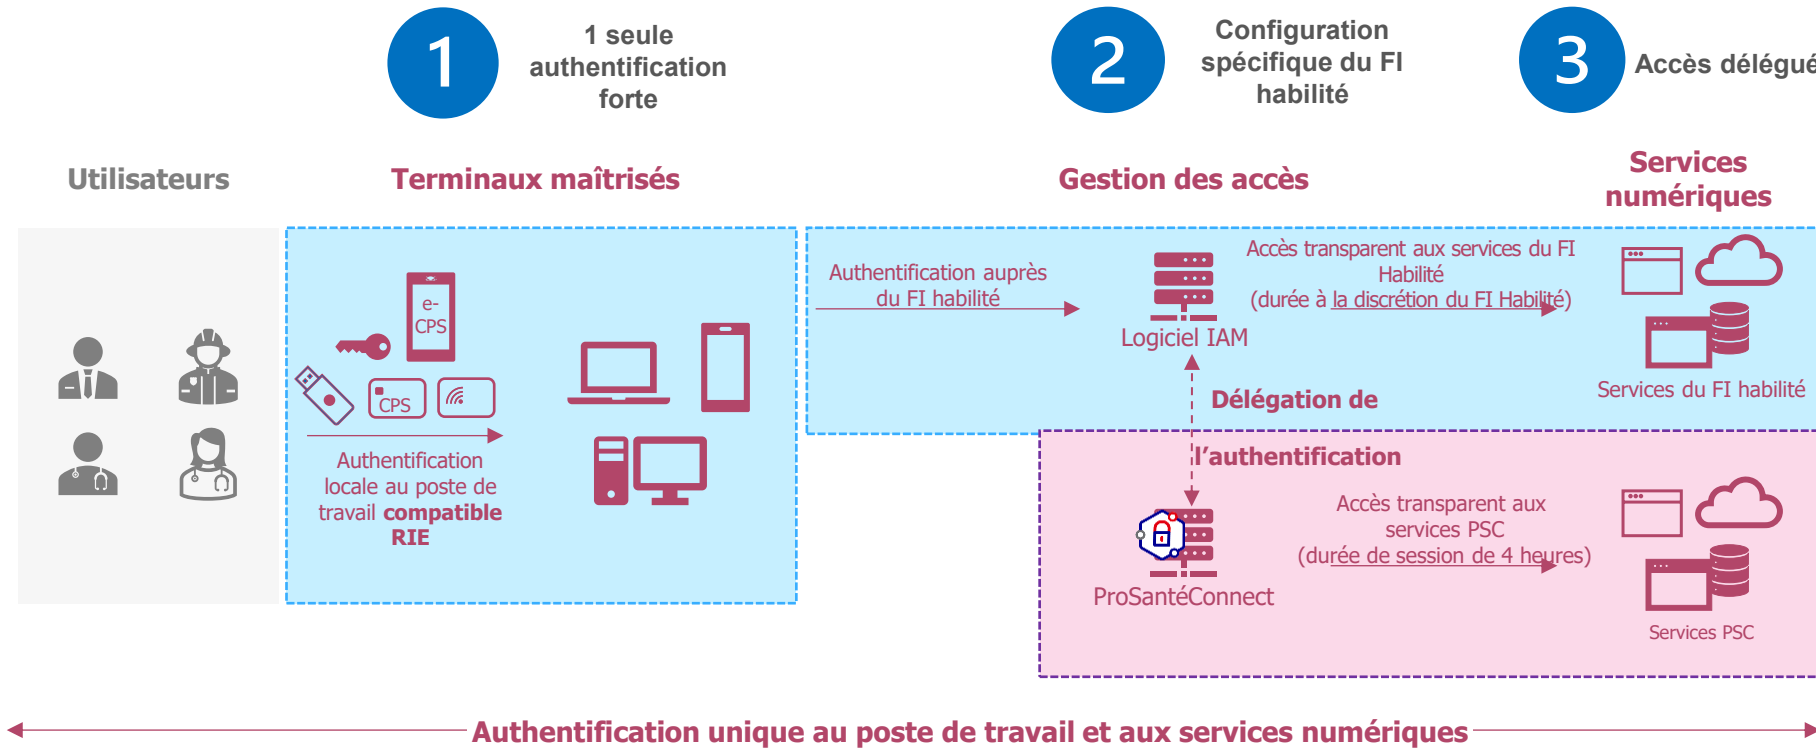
1

1 seule authentification forte

2

Configuration spécifique du FI habilité

3

Accès délégué

Utilisateurs

Terminaux maîtrisés

Gestion des accès

Services numériques

e-CPS

CPS

Authentification locale au poste de travail **compatible RIE**

Authentification auprès du FI habilité

Logiciel IAM

Accès transparent aux services du FI Habilité (durée à la discrétion du FI Habilité)

Services du FI habilité

Délégation de l'authentification

ProSantéConnect

Accès transparent aux services PSC (durée de session de 4 heures)

Services PSC

Authentification unique au poste de travail et aux services numériques